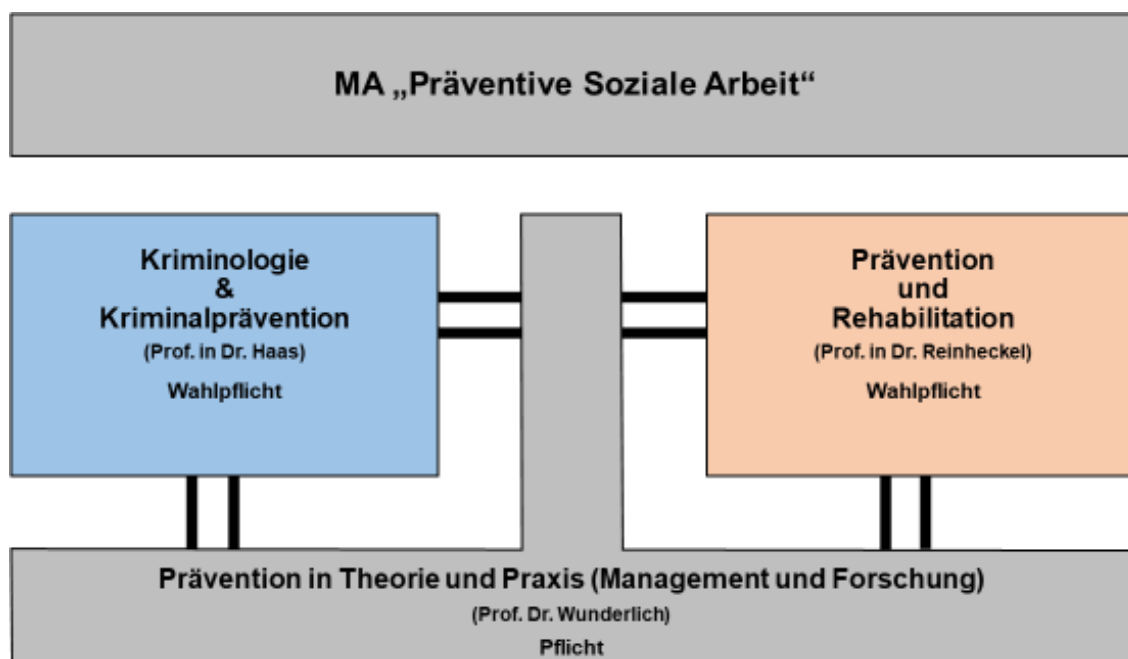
MA „Präventive Soziale Arbeit“

Kriminologie
&
Kriminalprävention
(Prof. in Dr. Haas)
Wahlpflicht

Prävention
und
Rehabilitation
(Prof. in Dr. Reinheckel)
Wahlpflicht

Prävention in Theorie und Praxis (Management und Forschung)
(Prof. Dr. Wunderlich)
Pflicht